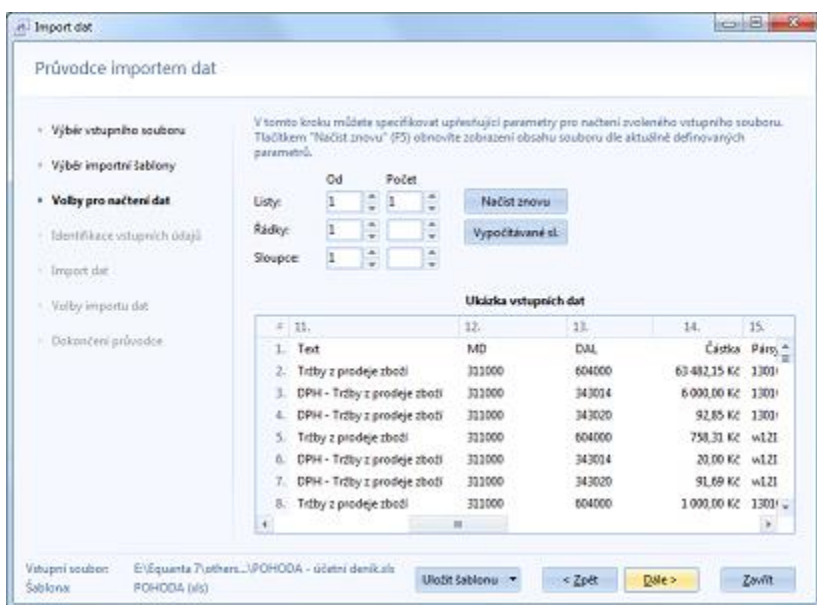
Import dat

Průvodce importem dat

Výběr vstupního souboru

Výběr importní šablony

Volby pro načtení dat

Identifikace vstupních údajů

Import dat

Volby importu dat

Dokončení průvodce

V tomto kroku můžete specifikovat upřesňující parametry pro načtení zvoleného vstupního souboru. Tlačítkem "Načíst znovu" (F5) obnovíte zobrazení obsahu souboru dle aktuálně definovaných parametrů.

| | Od | Počet |
|---|---|---|
| Listy: | 1 | 1 |
| Řádky: | 1 | |
| Sloupce: | 1 | |

Načíst znovu

Vypočítávané sl.

Ukázka vstupních dat

| # | 11. | 12. | 13. | 14. | 15. |
|---|---|---|---|---|---|
| 1. | Text | MD | DAL | Částka | Páro |
| 2. | Tržby z prodeje zboží | 311000 | 604000 | 63 482,15 Kč | 1300 |
| 3. | DPH - Tržby z prodeje zboží | 311000 | 343014 | 6 000,00 Kč | 1300 |
| 4. | DPH - Tržby z prodeje zboží | 311000 | 343020 | 92,85 Kč | 1300 |
| 5. | Tržby z prodeje zboží | 311000 | 604000 | 758,31 Kč | w121 |
| 6. | DPH - Tržby z prodeje zboží | 311000 | 343014 | 20,00 Kč | w121 |
| 7. | DPH - Tržby z prodeje zboží | 311000 | 343020 | 91,69 Kč | w121 |
| 8. | Tržby z prodeje zboží | 311000 | 604000 | 1 000,00 Kč | 1300 |

Vstupní soubor: E:\Equanta 7\others...\POHODA - účetní deník.xls
Šablona: POHODA (xls)

Uložit šablonu

< Zpět

Dále >

Zavřít